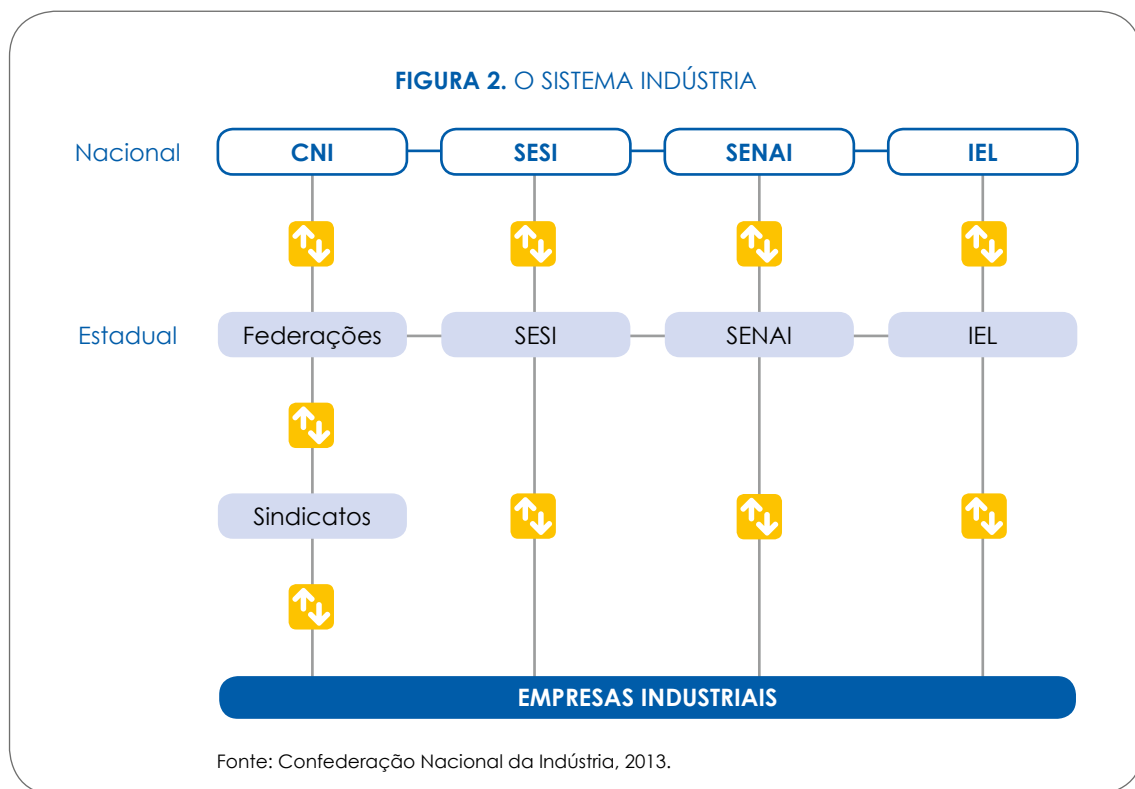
**FIGURA 2.** O SISTEMA INDÚSTRIA

Nacional

**CNI** **SESI** **SENAI** **IEL**

Estadual

Federações SESI SENAI IEL

Sindicatos

**EMPRESAS INDUSTRIAIS**

Fonte: Confederação Nacional da Indústria, 2013.